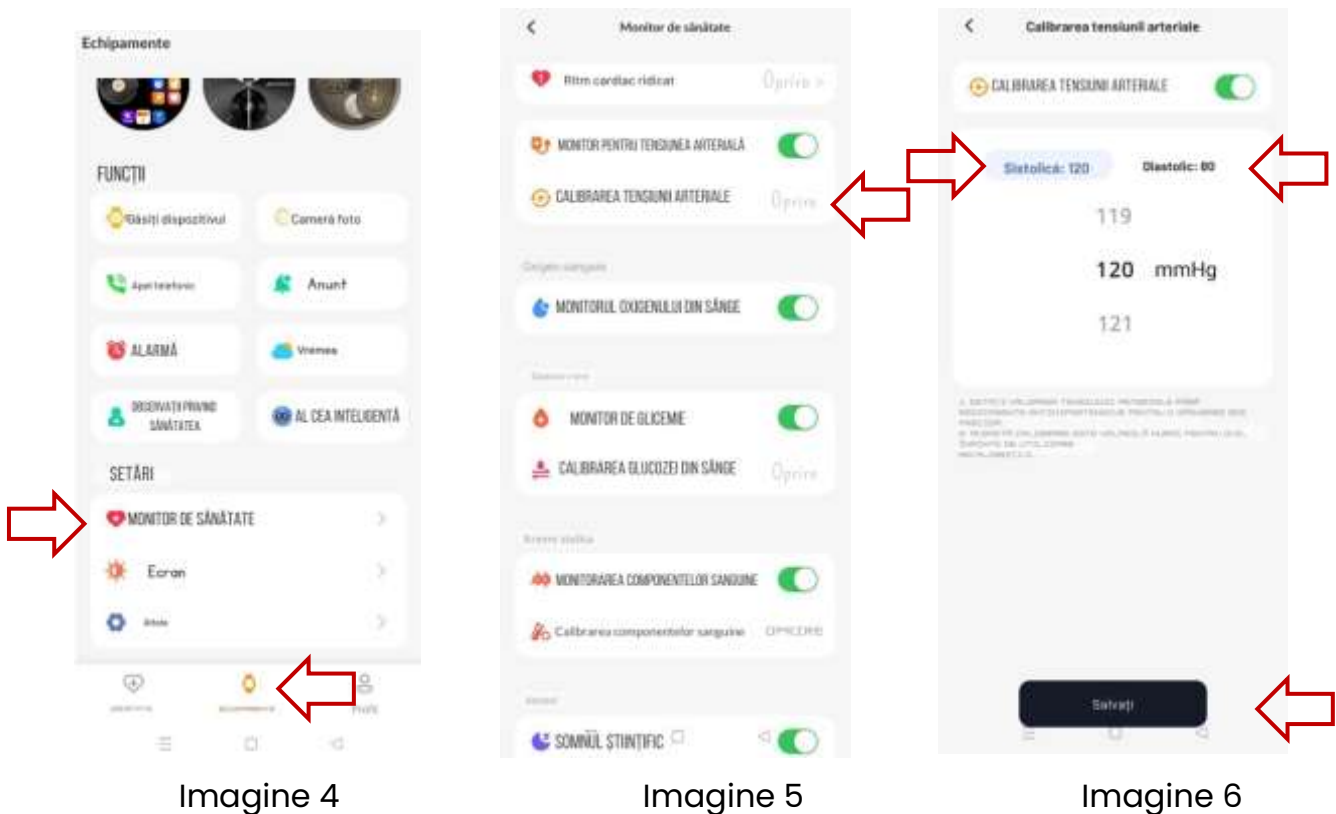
Echipamente

FUNCȚII

Găsiți dispozitivul

Cameră foto

Apel telefonic

Anunț

ALARMĂ

Vremea

OBSERVAȚII PRIVIND SĂNĂTATEA

AI CEA INTELIGENTĂ

SETĂRI

MONITOR DE SĂNĂTATE

Ecran

Altele

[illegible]

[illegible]

Profil

Imagine 4

Monitor de sănătate

Ritm cardiac ridicat

Oprire >

MONITOR PENTRU TENSIUNEA ARTERIALĂ

CALIBRAREA TENSIUNII ARTERIALE

Oprire

Oxigen sanguin

MONITORUL OXIGENULUI DIN SÂNGE

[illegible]

MONITOR DE GLICEMIE

CALIBRAREA GLUCOZEI DIN SÂNGE

Oprire

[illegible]

MONITORAREA COMPONENTELOR SANGUINE

Calibrarea componentelor sanguine

OPRIRE

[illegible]

SOMNUL ȘTIINȚIFIC

Imagine 5

Calibrarea tensiunii arteriale

CALIBRAREA TENSIUNII ARTERIALE

Sistolică: 120

Diastolic: 80

119

120 mmHg

121

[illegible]

Salvați

Imagine 6